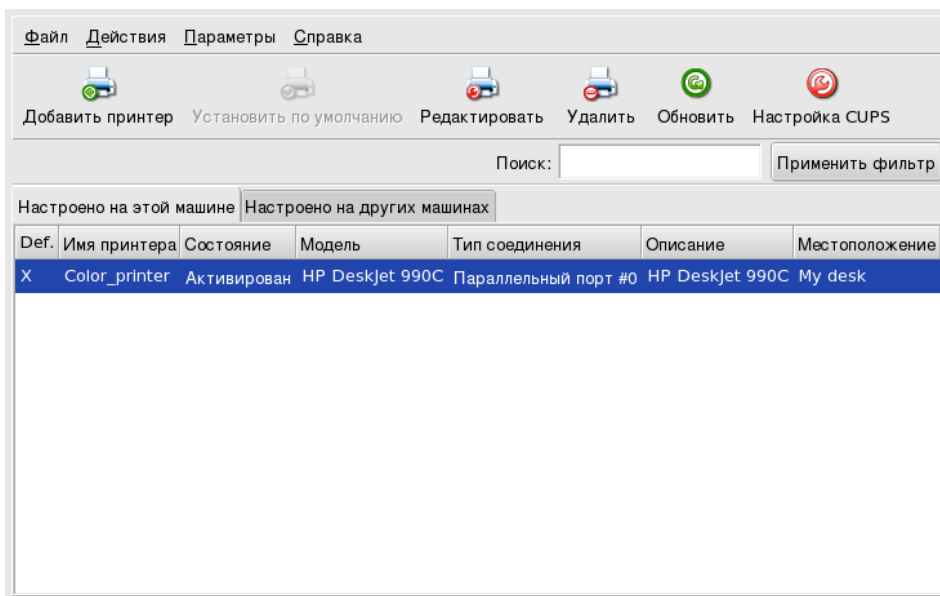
Файл Действия Параметры Справка

Добавить принтер Установить по умолчанию Редактировать Удалить Обновить Настройка CUPS

Поиск: Применить фильтр

Настроено на этой машине Настроено на других машинах

| Def. | Имя принтера | Состояние | Модель | Тип соединения | Описание | Местоположение |
|---|---|---|---|---|---|---|
| X | Color_printer | Активирован | HP DeskJet 990C | Параллельный порт #0 | HP DeskJet 990C | My desk |